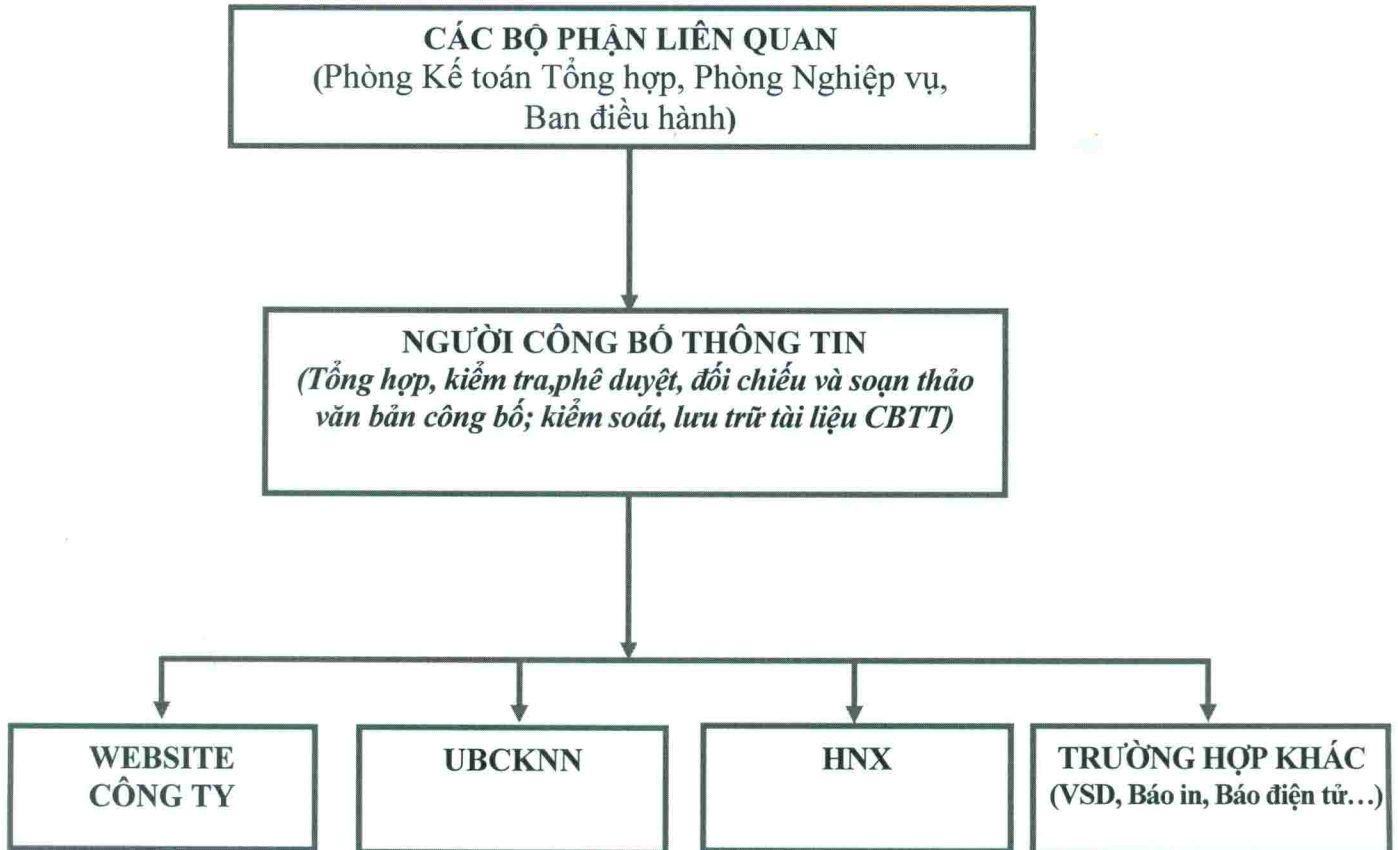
CÁC BỘ PHẬN LIÊN QUAN
(Phòng Kế toán Tổng hợp, Phòng Nghiệp vụ, Ban điều hành)

NGƯỜI CÔNG BỐ THÔNG TIN
(Tổng hợp, kiểm tra,phê duyệt, đối chiếu và soạn thảo văn bản công bố; kiểm soát, lưu trữ tài liệu CBTT)

WEBSITE CÔNG TY

UBCKNN

HNX

TRƯỜNG HỢP KHÁC
(VSD, Báo in, Báo điện tử…)